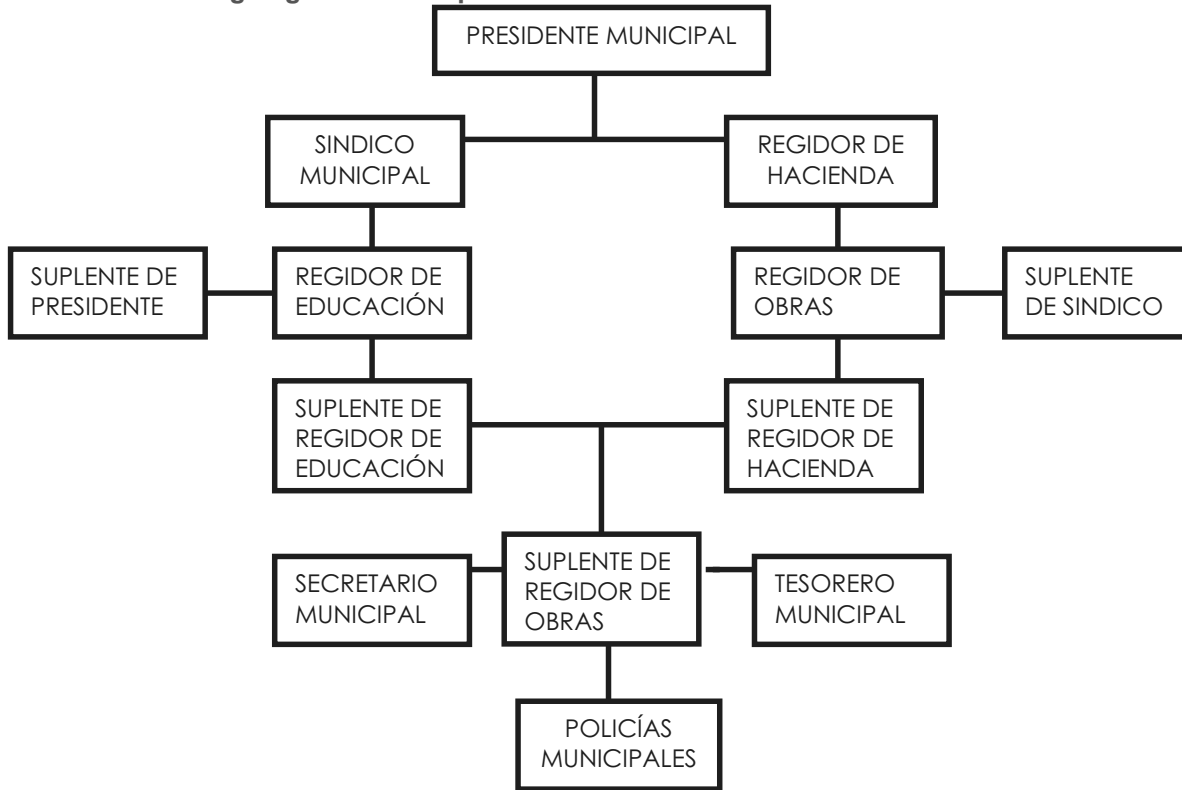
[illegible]

PRESIDENTE MUNICIPAL

SINDICO MUNICIPAL

REGIDOR DE HACIENDA

SUPLENTE DE PRESIDENTE

REGIDOR DE EDUCACIÓN

REGIDOR DE OBRAS

SUPLENTE DE SINDICO

SUPLENTE DE REGIDOR DE EDUCACIÓN

SUPLENTE DE REGIDOR DE HACIENDA

SECRETARIO MUNICIPAL

SUPLENTE DE REGIDOR DE OBRAS

TESORERO MUNICIPAL

POLICÍAS MUNICIPALES